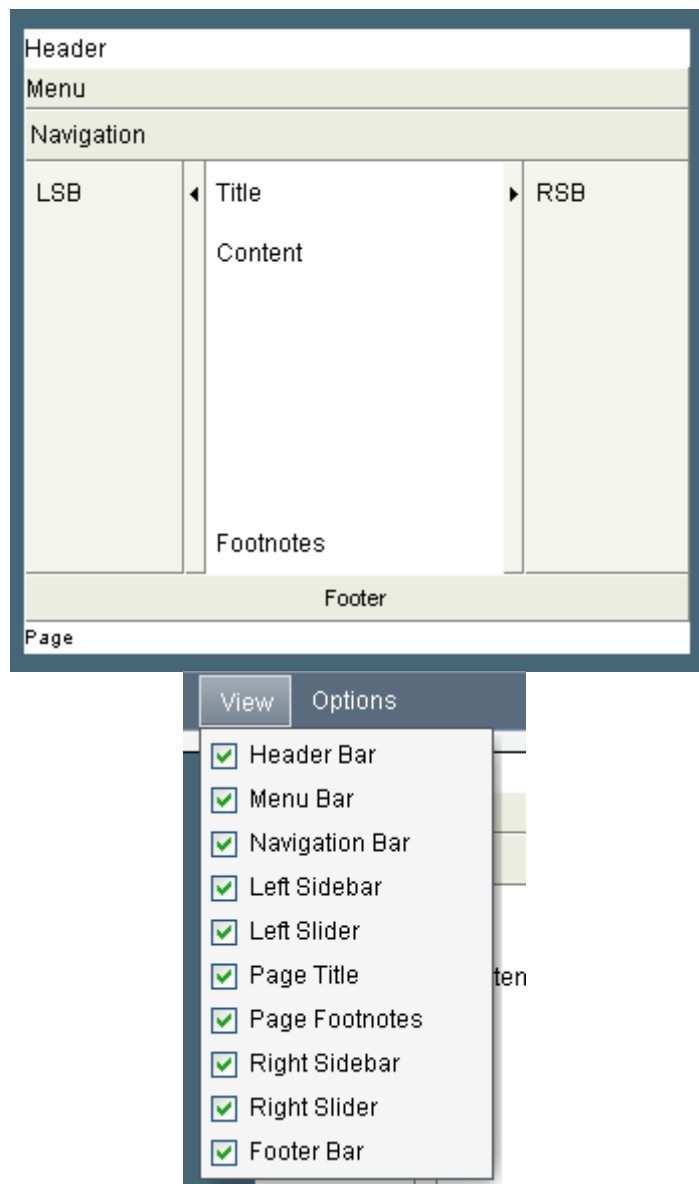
Header
Menu
Navigation
LSB
Title
Content
Footnotes
RSB
Footer
Page

View Options
Header Bar
Menu Bar
Navigation Bar
Left Sidebar
Left Slider
Page Title
Page Footnotes
Right Sidebar
Right Slider
Footer Bar
ten